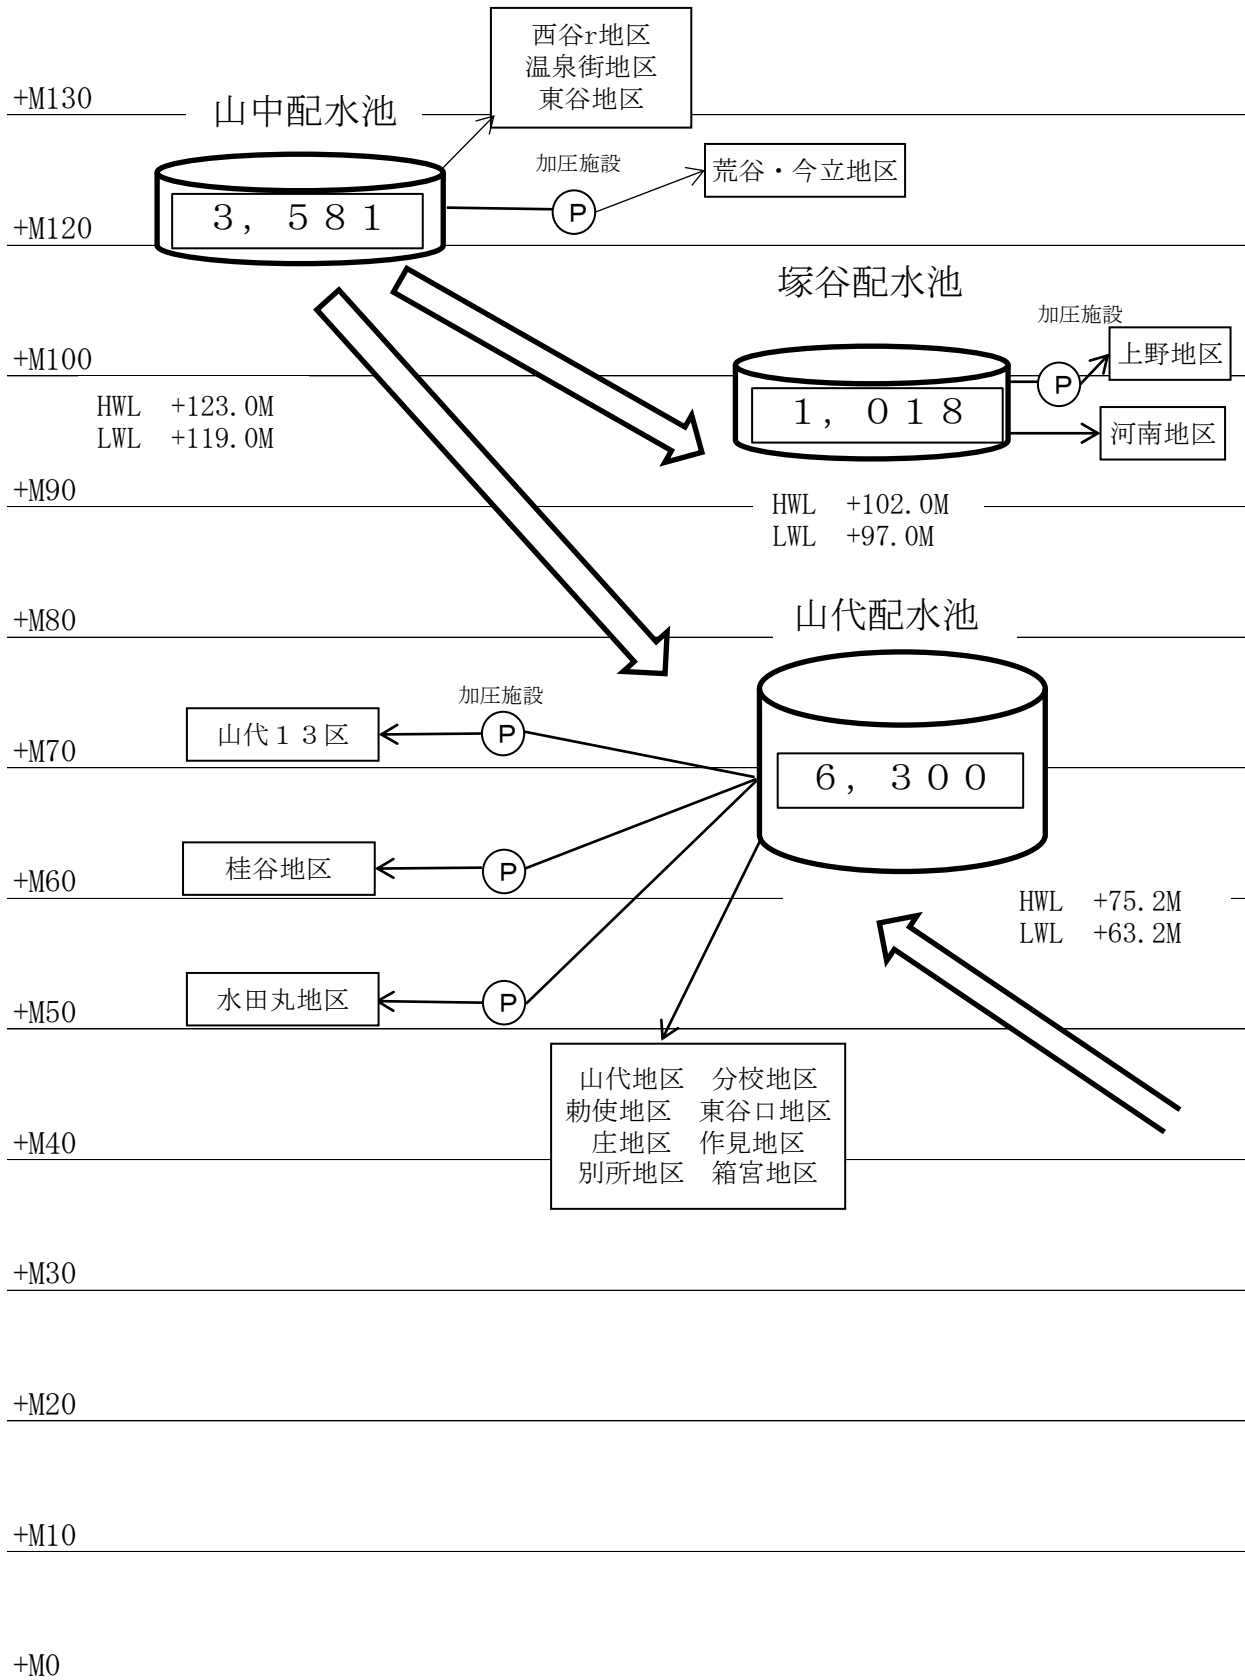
西谷r地区
温泉街地区
東谷地区

+M130

山中配水池

加圧施設

P

荒谷・今立地区

3，581

+M120

塚谷配水池

加圧施設

+M100

P

上野地区

HWL +123.0M
LWL +119.0M

1，018

河南地区

+M90

HWL +102.0M
LWL +97.0M

+M80

山代配水池

加圧施設

山代13区

P

+M70

6，300

桂谷地区

P

+M60

HWL +75.2M
LWL +63.2M

水田丸地区

P

+M50

山代地区　分校地区
勅使地区　東谷口地区
庄地区　作見地区
別所地区　箱宮地区

+M40

+M30

+M20

+M10

+M0